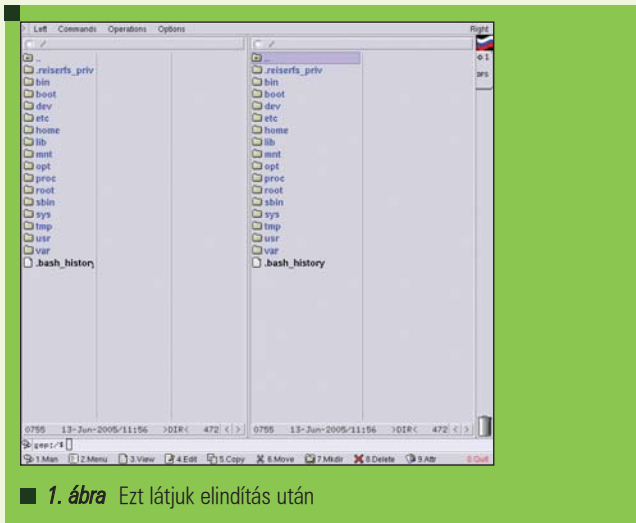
Left Commands Operations Options

Right

/

..
.reiserfs_priv
bin
boot
dev
etc
home
lib
mnt
opt
proc
root
sbin
sys
tmp
usr
var
.bash_history

/

..
.reiserfs_priv
bin
boot
dev
etc
home
lib
mnt
opt
proc
root
sbin
sys
tmp
usr
var
.bash_history

1

DFS

0755 13-Jun-2005/11:56 >DIR< 472 < >

0755 13-Jun-2005/11:56 >DIR< 472 < >

gep:/#

1 Man 2 Menu 3 View 4 Edit 5 Copy 6 Move 7 Mkdir 8 Delete 9 Attr 0 Quit

1. ábra Ezt látjuk elindítás után